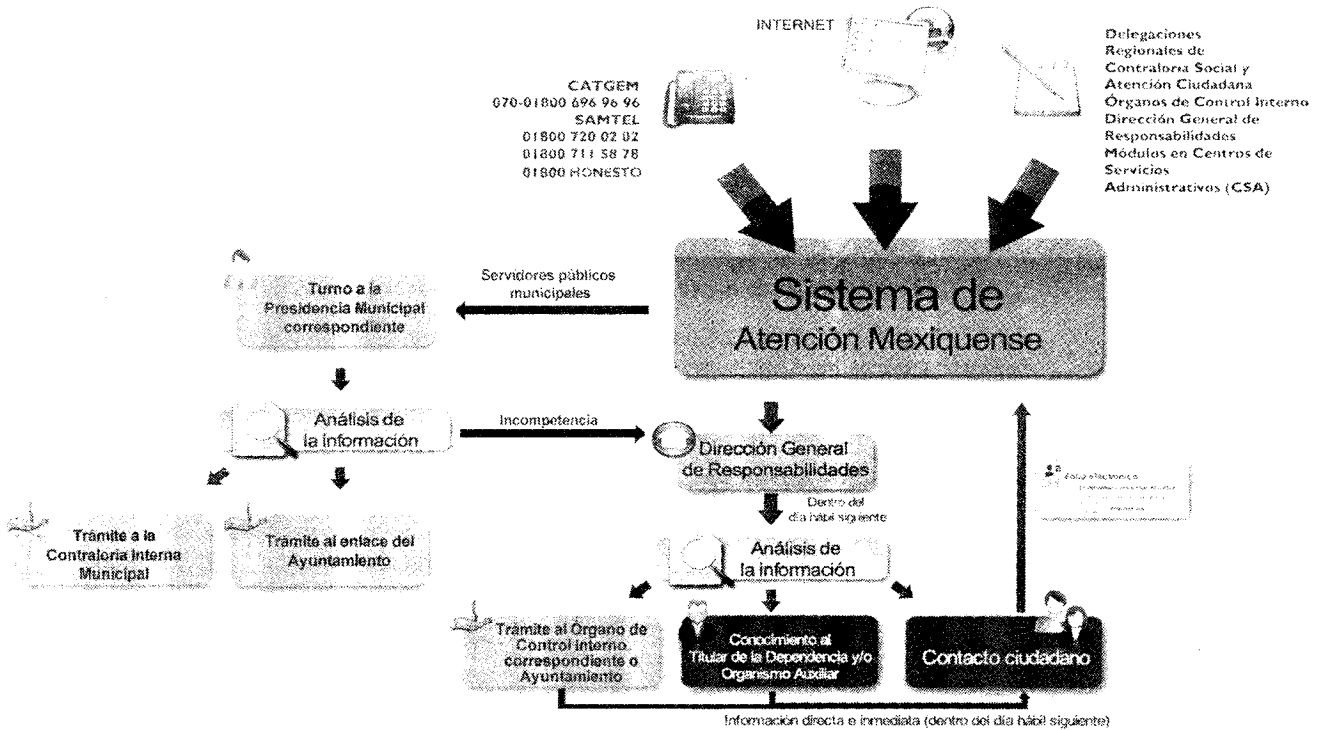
INTERNET

CATGEM
070-01800 696 96 96
SAMTEL
01800 720 02 02
01800 711 58 78
01800 HONESTO

Delegaciones Regionales de Contraloría Social y Atención Ciudadana
Órganos de Control Interno
Dirección General de Responsabilidades
Módulos en Centros de Servicios Administrativos (CSA)

Sistema de Atención Mexiquense

Servidores públicos municipales

Turno a la Presidencia Municipal correspondiente

Análisis de la información

Incompetencia

Dirección General de Responsabilidades

Dentro del día hábil siguiente

Trámite a la Contraloría Interna Municipal

Trámite al enlace del Ayuntamiento

Análisis de la información

Trámite al Órgano de Control Interno correspondiente o Ayuntamiento

Conocimiento al Titular de la Dependencia y/o Organismo Auxiliar

Contacto ciudadano

Información directa e inmediata (dentro del día hábil siguiente)